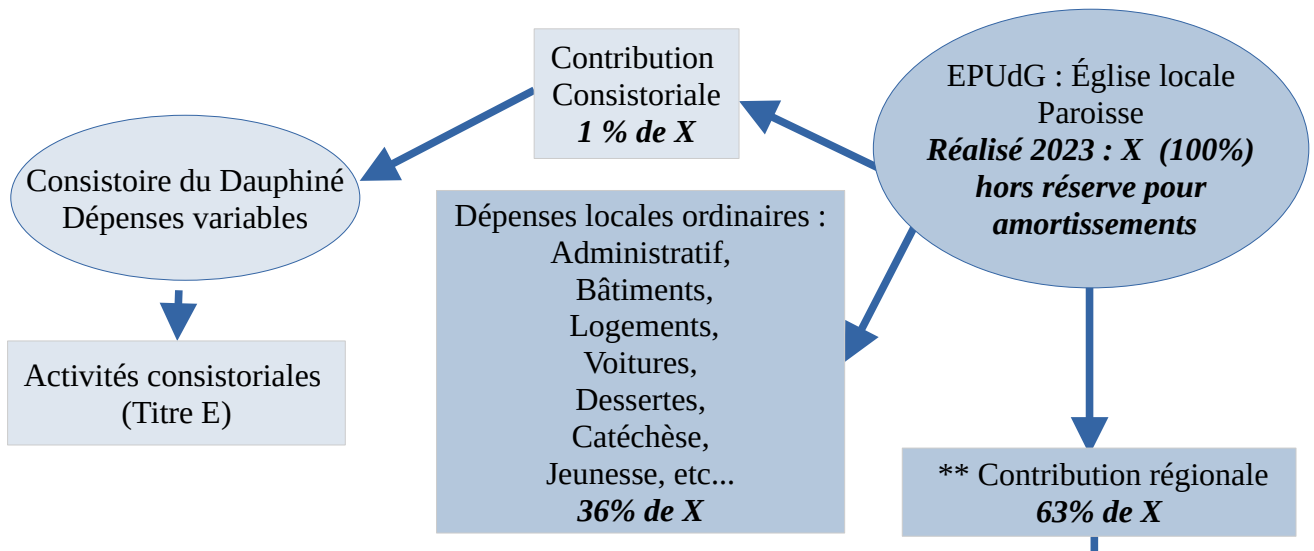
Contribution Consistoriale
***1 % de X***

EPUdG : Église locale Paroisse
***Réalisé 2023 : X (100%) hors réserve pour amortissements***

Consistoire du Dauphiné
Dépenses variables

Dépenses locales ordinaires :
Administratif,
Bâtiments,
Logements,
Voitures,
Dessertes,
Catéchèse,
Jeunesse, etc...
***36% de X***

Activités consistoriales
(Titre E)

** Contribution régionale
***63% de X***